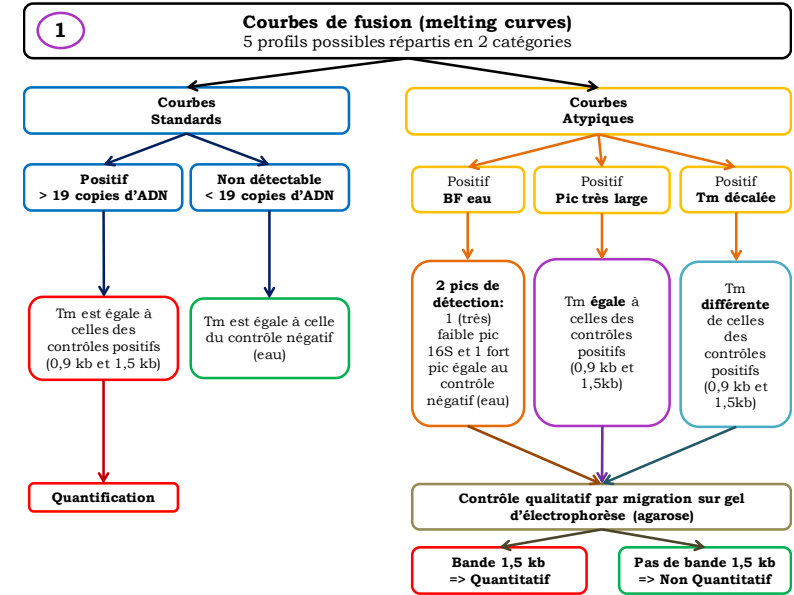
1

**Courbes de fusion (melting curves)**
5 profils possibles répartis en 2 catégories

**Courbes Standards**

**Positif**
**> 19 copies d'ADN**

**Non détectable**
**< 19 copies d'ADN**

Tm est égale à celles des contrôles positifs (0,9 kb et 1,5 kb)

Tm est égale à celle du contrôle négatif (eau)

**Quantification**

**Courbes Atypiques**

Positif
**BF eau**

Positif
**Pic très large**

Positif
**Tm décalée**

**2 pics de détection:** 1 (très) faible pic 16S et 1 fort pic égale au contrôle négatif (eau)

Tm **égale** à celles des contrôles positifs (0,9 kb et 1,5kb)

Tm **différente** de celles des contrôles positifs (0,9 kb et 1,5kb)

**Contrôle qualitatif par migration sur gel d'électrophorèse (agarose)**

**Bande 1,5 kb**
**=> Quantitatif**

**Pas de bande 1,5 kb**
**=> Non Quantitatif**